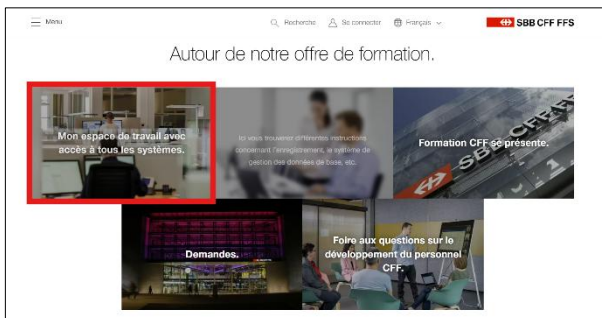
Menu

Recherche

Se connecter

Français

SBB CFF FFS

Autour de notre offre de formation.

Mon espace de travail avec accès à tous les systèmes.

Ici vous trouverez différentes instructions concernant l'enregistrement, le système de gestion des données de base, etc.

Formation CFF se présente.

Demandes.

Foire aux questions sur le développement du personnel CFF.